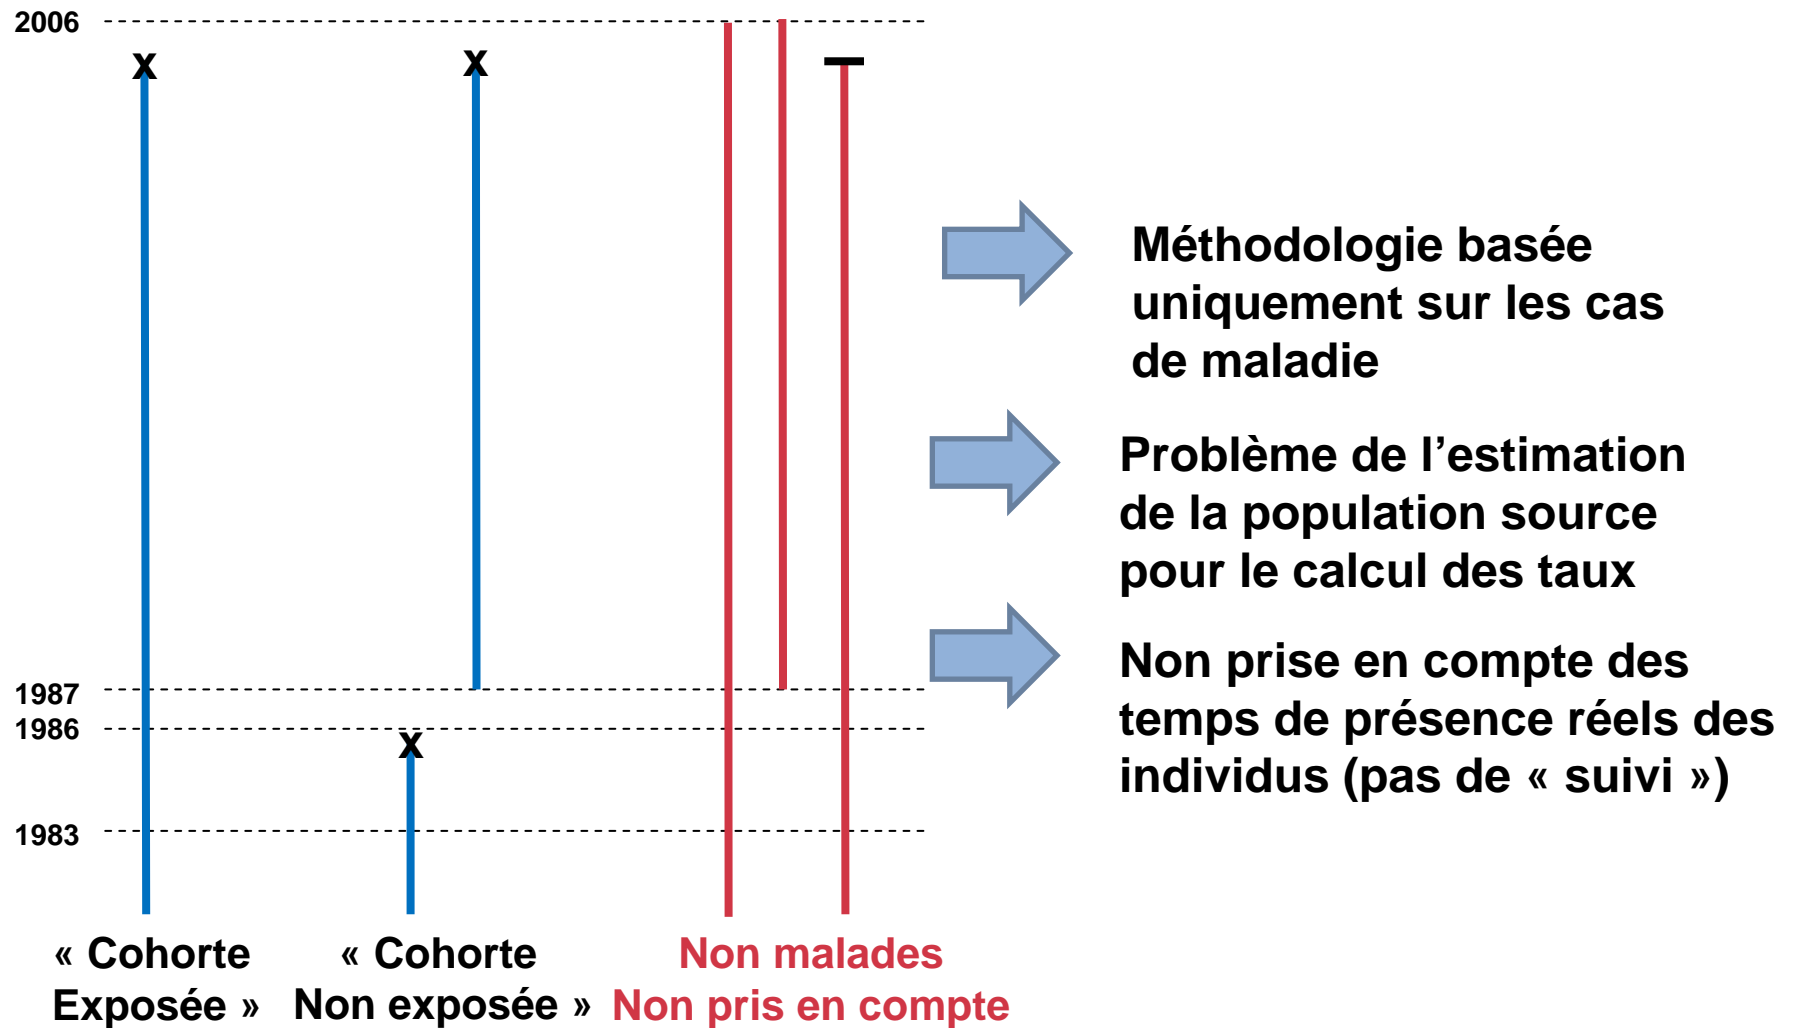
2006

x

x

1987

1986

x

1983

« Cohorte Exposée »

« Cohorte Non exposée »

Non malades
Non pris en compte

Méthodologie basée uniquement sur les cas de maladie

Problème de l’estimation de la population source pour le calcul des taux

Non prise en compte des temps de présence réels des individus (pas de « suivi »)